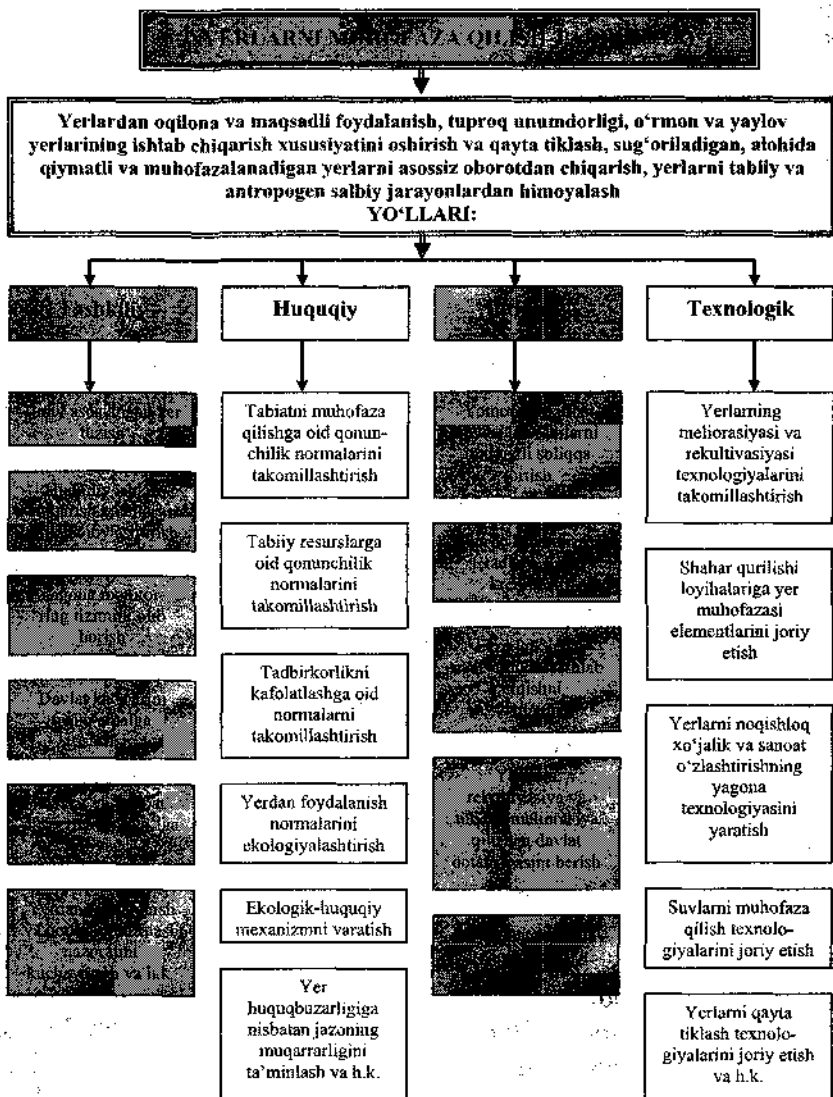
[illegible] YERLARNI MUHOFAZA QILISH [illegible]

Yerlardan oqilona va maqsadli foydalanish, tuproq unumdorligi, o'rmon va yaylov yerlarining ishlab chiqarish xususiyatini oshirish va qayta tiklash, sug'oriladigan, alohida qiymatli va muhofazalanadigan yerlarni asossiz oborotdan chiqarish, yerlarni tabiiy va antropogen salbiy jarayonlardan himoyalash
YO'LLARI:

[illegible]ashkiliy

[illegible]

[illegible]

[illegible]

Davlat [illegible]

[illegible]

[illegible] kuchaytirish va h.k.

Huquqiy

Tabiatni muhofaza qilishga oid qonunchilik normalarini takomillashtirish

Tabiiy resurslarga oid qonunchilik normalarini takomillashtirish

Tadbirkorlikni kafolatlashga oid normalarni takomillashtirish

Yerdan foydalanish normalarini ekologiyalashtirish

Ekologik-huquqiy mexanizmni yaratish

Yer huquqbuzarligiga nisbatan jazoning muqarrarligini ta'minlash va h.k.

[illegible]

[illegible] soliqqa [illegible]

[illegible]

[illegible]

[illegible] rekultivatsiya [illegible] qilishga davlat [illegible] berish

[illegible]

Texnologik

Yerlarning meliorasiyasi va rekultivasiyasi texnologiyalarini takomillashtirish

Shahar qurilishi loyihalariga yer muhofazasi elementlarini joriy etish

Yerlarni noqishloq xo'jalik va sanoat o'zlashtirishning yagona texnologiyasini yaratish

Suvlarni muhofaza qilish texnologiyalarini joriy etish

Yerlarni qayta tiklash texnologiyalarini joriy etish va h.k.